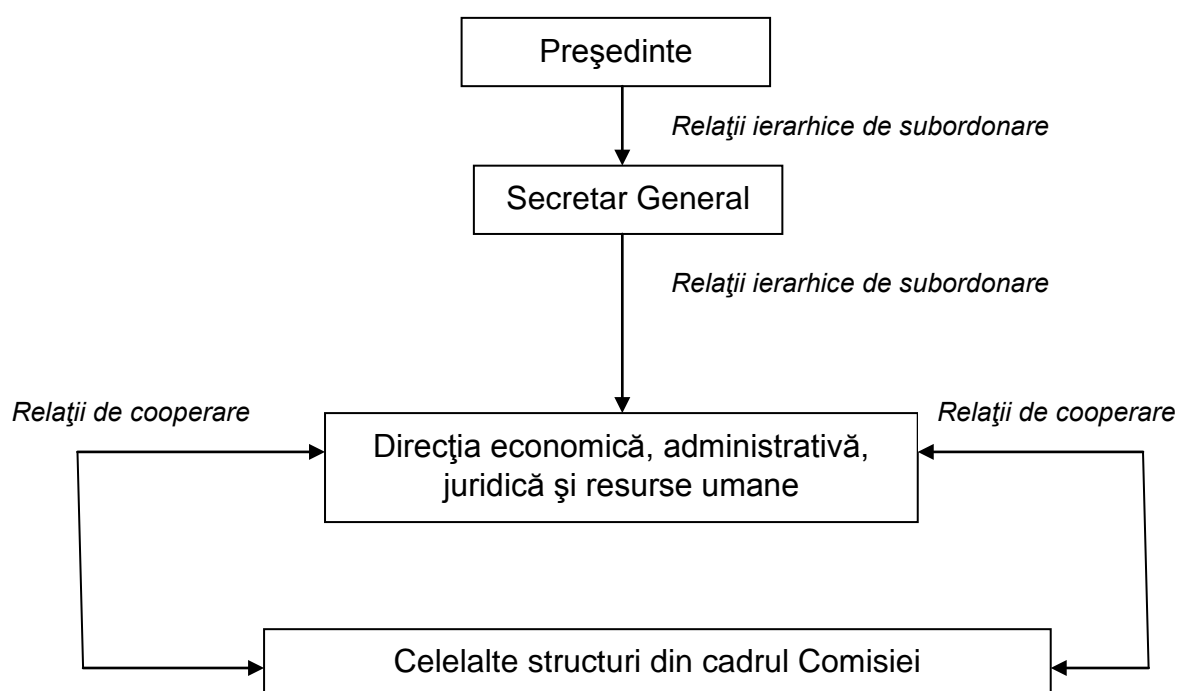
Preşedinte

Relaţii ierarhice de subordonare

Secretar General

Relaţii ierarhice de subordonare

Relaţii de cooperare

Relaţii de cooperare

Direcţia economică, administrativă, juridică şi resurse umane

Celelalte structuri din cadrul Comisiei